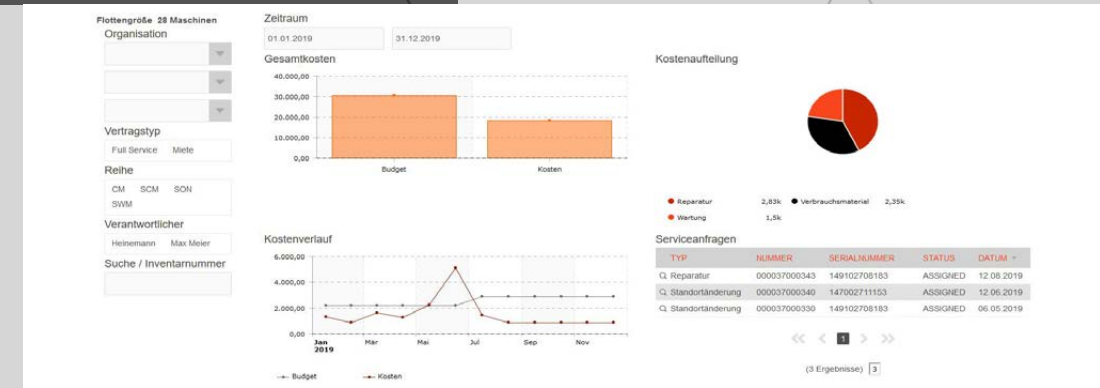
Flottengröße 28 Maschinen

Organisation

Vertragstyp

Full Service Miete

Reihe

CM SCM SON SWM

Verantwortlicher

Heinemann Max Meier

Suche / Inventarnummer

Zeitraum

01.01.2019

31.12.2019

Gesamtkosten

40.000,00
30.000,00
20.000,00
10.000,00
0,00

Budget Kosten

Kostenaufteilung

Reparatur 2,83k
Verbrauchsmaterial 2,35k
Wartung 1,5k

Kostenverlauf

6.000,00
4.000,00
2.000,00
0,00

Jan 2019 Mär Mai Jul Sep Nov

Budget Kosten

Serviceanfragen

| TYP | NUMMER | SERIALNUMMER | STATUS | DATUM |
|---|---|---|---|---|
| Reparatur | 000037000343 | 149102708183 | ASSIGNED | 12.08.2019 |
| Standortänderung | 000037000340 | 147002711153 | ASSIGNED | 12.06.2019 |
| Standortänderung | 000037000330 | 149102708183 | ASSIGNED | 06.05.2019 |

« ‹ 1 › »

(3 Ergebnisse) 3